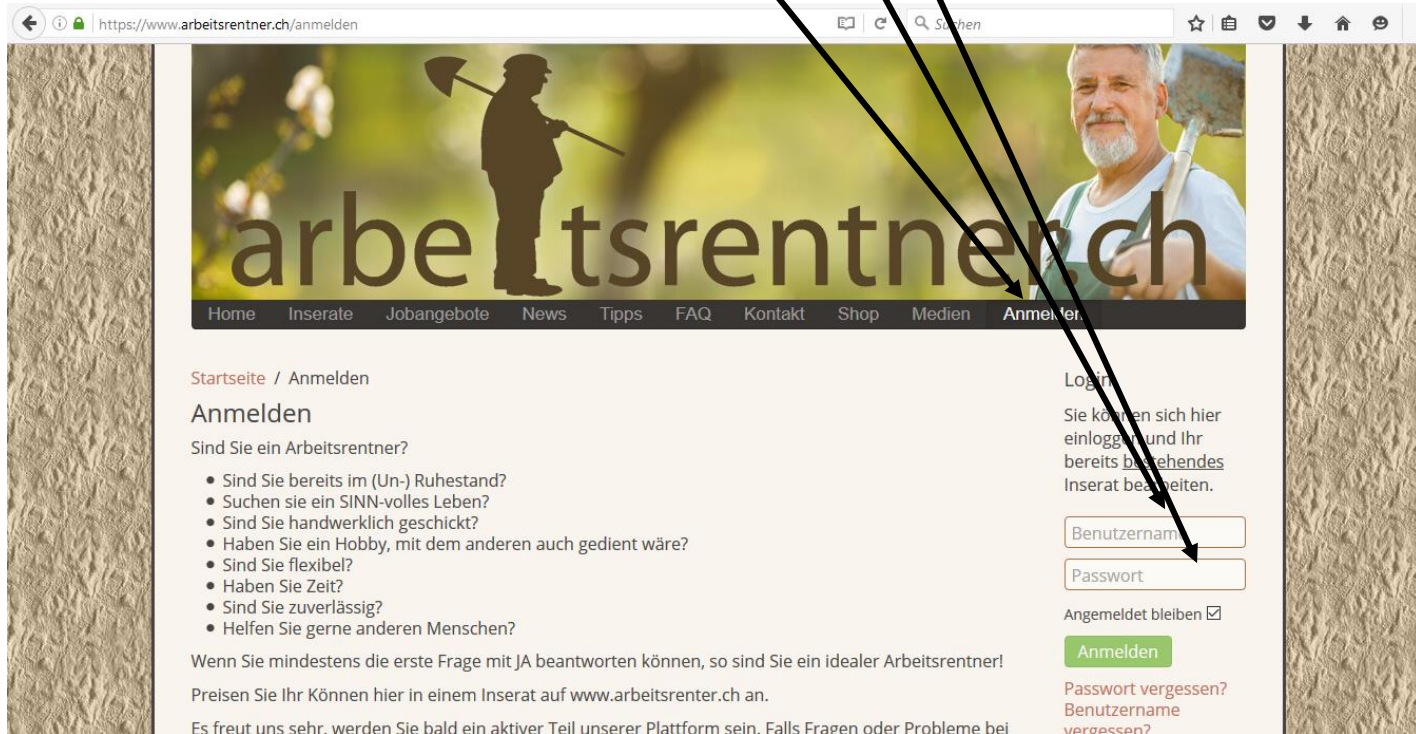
https://www.arbeitsrentner.ch/anmelden

Suchen

arbeitsrentner.ch

Home Inserate Jobangebote News Tipps FAQ Kontakt Shop Medien Anmelden

Startseite / Anmelden

Anmelden

Sind Sie ein Arbeitsrentner?

- Sind Sie bereits im (Un-) Ruhestand?
- Suchen sie ein SINN-volles Leben?
- Sind Sie handwerklich geschickt?
- Haben Sie ein Hobby, mit dem anderen auch gedient wäre?
- Sind Sie flexibel?
- Haben Sie Zeit?
- Sind Sie zuverlässig?
- Helfen Sie gerne anderen Menschen?

Wenn Sie mindestens die erste Frage mit JA beantworten können, so sind Sie ein idealer Arbeitsrentner!

Preisen Sie Ihr Können hier in einem Inserat auf www.arbeitsrenter.ch an.

Es freut uns sehr, werden Sie bald ein aktiver Teil unserer Plattform sein. Falls Fragen oder Probleme bei

Login

Sie können sich hier einloggen und Ihr bereits bestehendes Inserat bearbeiten.

Benutzername

Passwort

Angemeldet bleiben ☑

Anmelden

Passwort vergessen?
Benutzername vergessen?